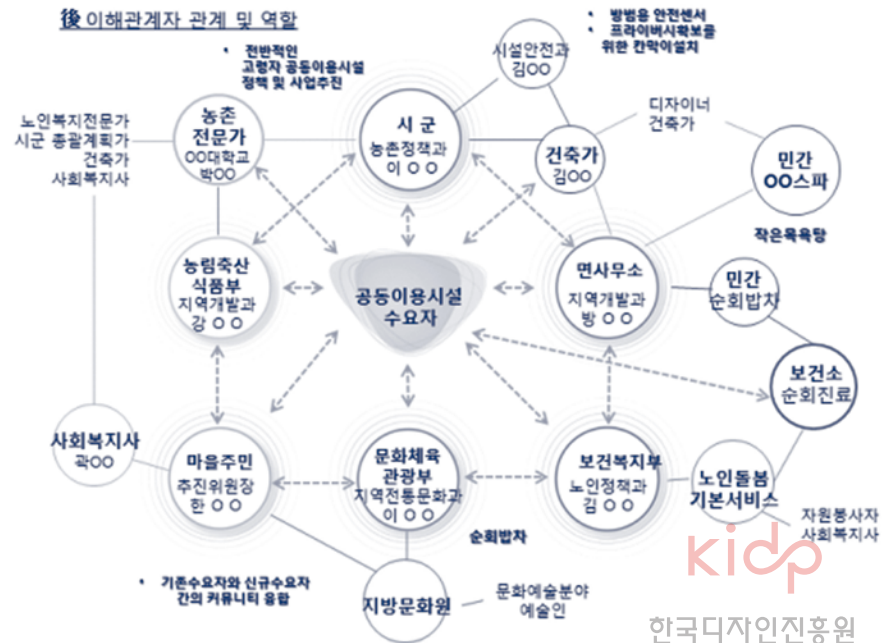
後 이해관계자 관계 및 역할

• 전반적인 고령자 공동이용시설 정책 및 사업추진

• 방범용 안전센서
• 프라이버시확보를 위한 칸막이설치

시설안전과
김OO

노인복지전문가
시군 종괄계획가
건축가
사회복지사

농촌
전문가
OO대학교
박OO

시 군
농촌정책과
이 O O

건축가
김OO

디자이너
건축가

민간
OO스파

작은목욕탕

농림축산
식품부
지역개발과
강 O O

공동이용시설
수요자

면사무소
지역개발과
방 O O

민간
순회밥차

보건소
순회진료

사회복지사
곽OO

마을주민
추진위원장
한 O O

문화체육
관광부
지역전통문화과
이 O O

보건복지부
노인정책과
김 O O

노인돌봄
기본서비스

자원봉사자
사회복지사

순회밥차

• 기존수요자와 신규수요자 간의 커뮤니티 융합

지방문화원

문화예술분야
예술인

kidp
한국디자인진흥원